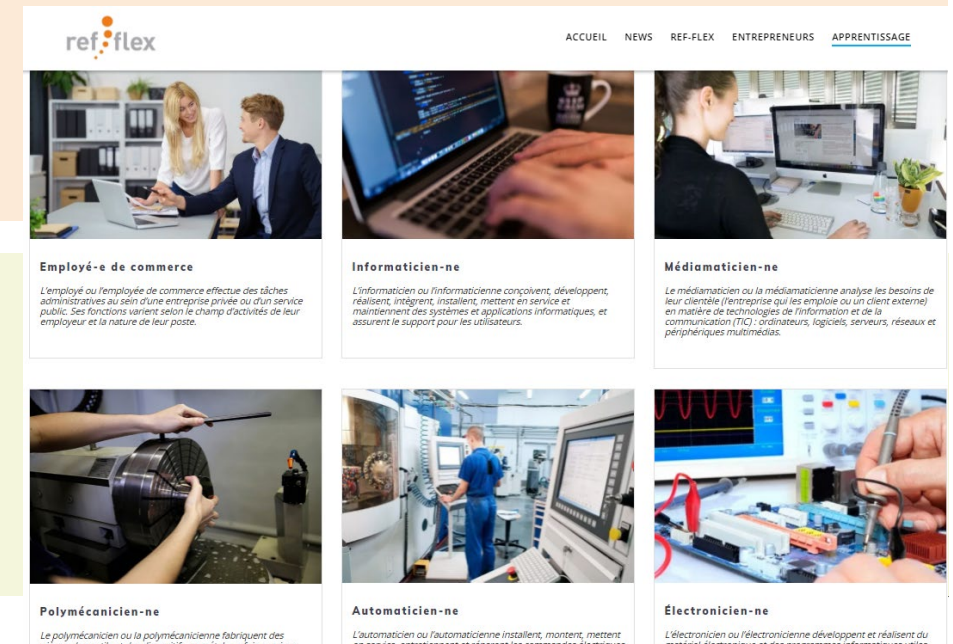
ref flex

ACCUEIL NEWS REF-FLEX ENTREPRENEURS APPRENTISSAGE

Employé-e de commerce

L'employé ou l'employée de commerce effectue des tâches administratives au sein d'une entreprise privée ou d'un service public. Ses fonctions varient selon le champ d'activités de leur employeur et la nature de leur poste.

Informaticien-ne

L'informaticien ou l'informaticienne conçoivent, développent, réalisent, intègrent, installent, mettent en service et maintiennent des systèmes et applications informatiques, et assurent le support pour les utilisateurs.

Médiamaticien-ne

Le médiamaticien ou la médiamaticienne analyse les besoins de leur clientèle (l'entreprise qui les emploie ou un client externe) en matière de technologies de l'information et de la communication (TIC) : ordinateurs, logiciels, serveurs, réseaux et périphériques multimédias.

Polymécanicien-ne

Le polymécanicien ou la polymécanicienne fabriquent des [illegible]

Automaticien-ne

L'automaticien ou l'automaticienne installent, montent, mettent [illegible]

Électronicien-ne

L'électronicien ou l'électronicienne développent et réalisent du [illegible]